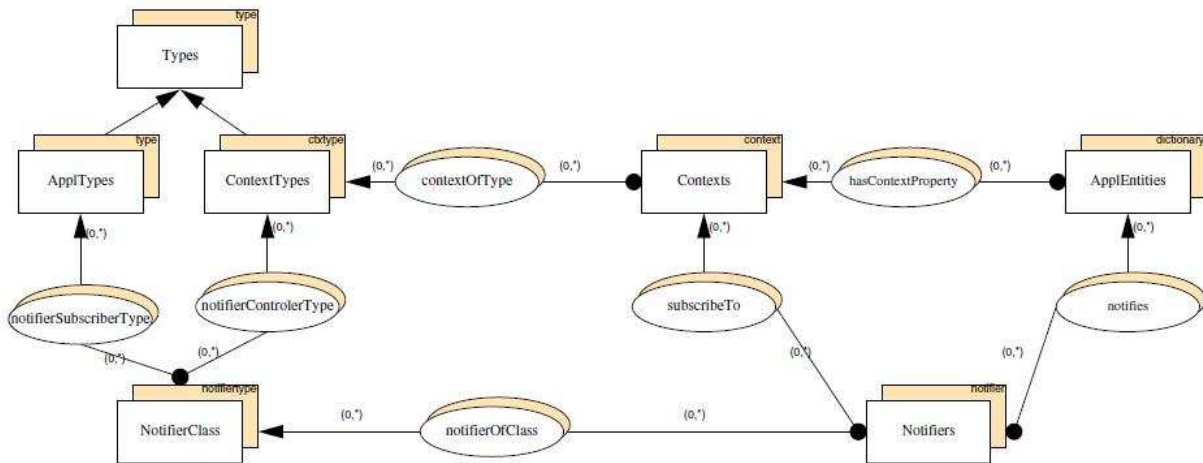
type
Types

type
ApplTypes

ctxtype
ContextTypes

(0,*)
contextOfType
(0,*)

context
Contexts

(0,*)
hasContextProperty
(0,*)

dictionary
ApplEntities

(0,*)
(0,*)
(0,*)
(0,*)

notifierSubscriberType
notifierControlerType
subscribeTo
notifies

(0,*)
(0,*)
(0,*)
(0,*)

notifiertype
NotifierClass

(0,*)
notifierOfClass
(0,*)

notifier
Notifiers